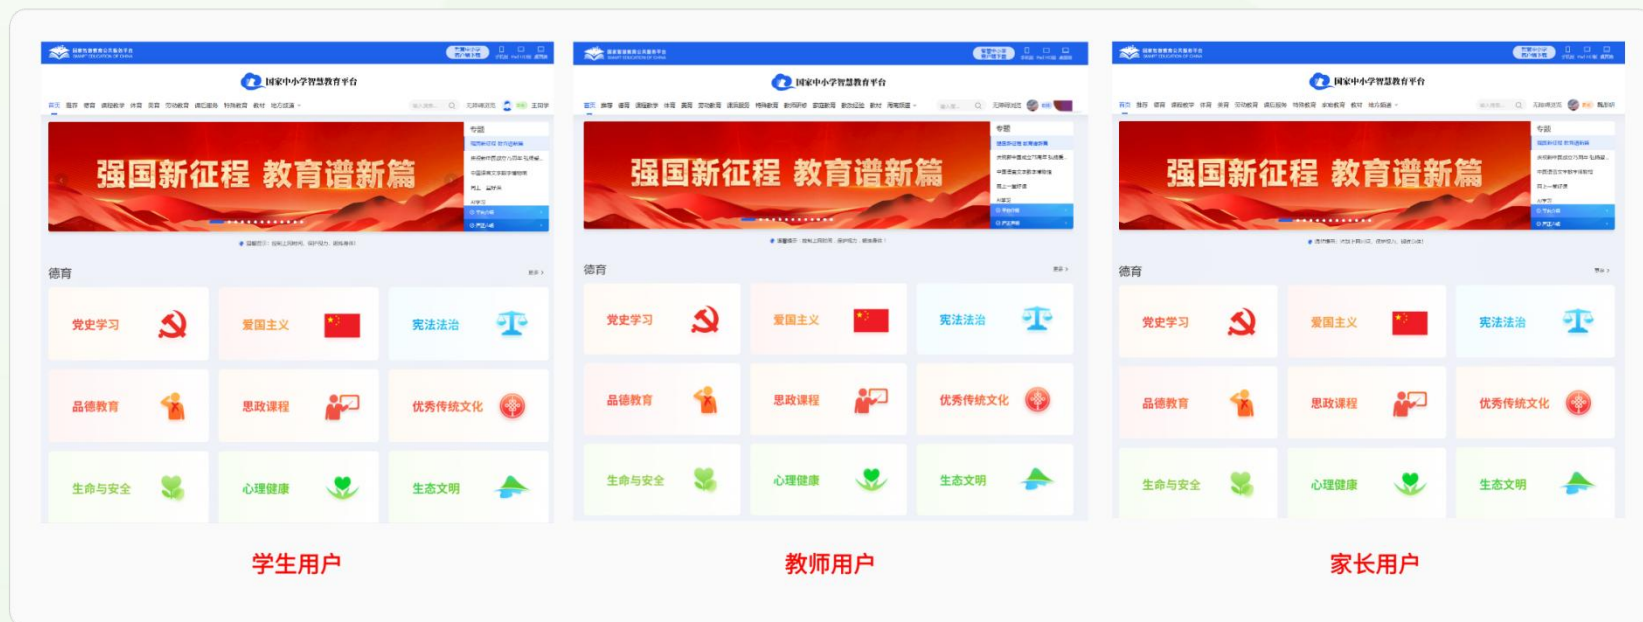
国家中小学智慧教育平台

强国新征程 教育谱新篇

专题

德育

党史学习
爱国主义
宪法法治
品德教育
思政课程
优秀传统文化
生命与安全
心理健康
生态文明

学生用户

国家中小学智慧教育平台

强国新征程 教育谱新篇

专题

德育

党史学习
爱国主义
宪法法治
品德教育
思政课程
优秀传统文化
生命与安全
心理健康
生态文明

教师用户

国家中小学智慧教育平台

强国新征程 教育谱新篇

专题

德育

党史学习
爱国主义
宪法法治
品德教育
思政课程
优秀传统文化
生命与安全
心理健康
生态文明

家长用户